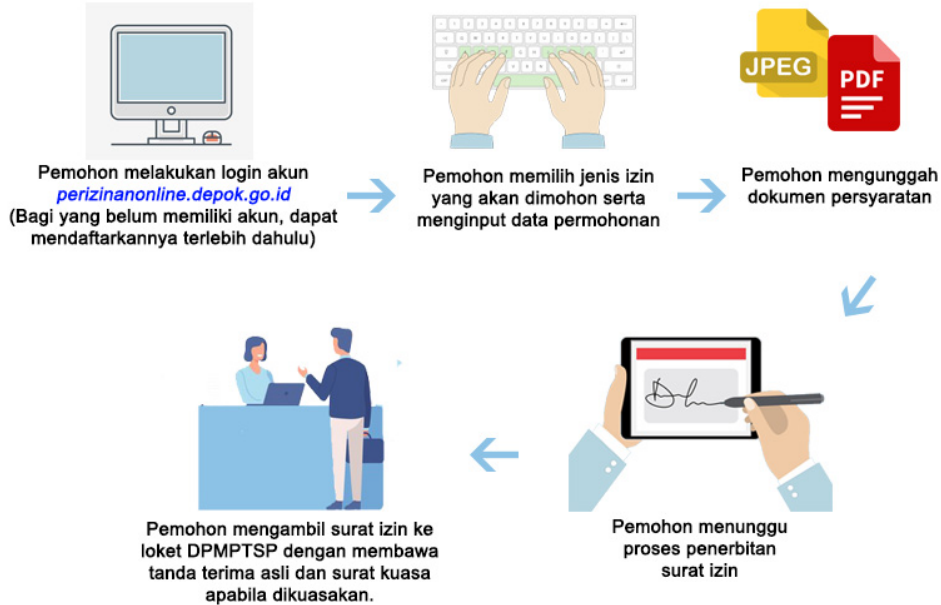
Pemohon melakukan login akun perizinanonline.depok.go.id (Bagi yang belum memiliki akun, dapat mendaftarkannya terlebih dahulu)

Pemohon memilih jenis izin yang akan dimohon serta menginput data permohonan

JPEG

PDF

Pemohon mengunggah dokumen persyaratan

Pemohon menunggu proses penerbitan surat izin

Pemohon mengambil surat izin ke loket DPMPTSP dengan membawa tanda terima asli dan surat kuasa apabila dikuasakan.